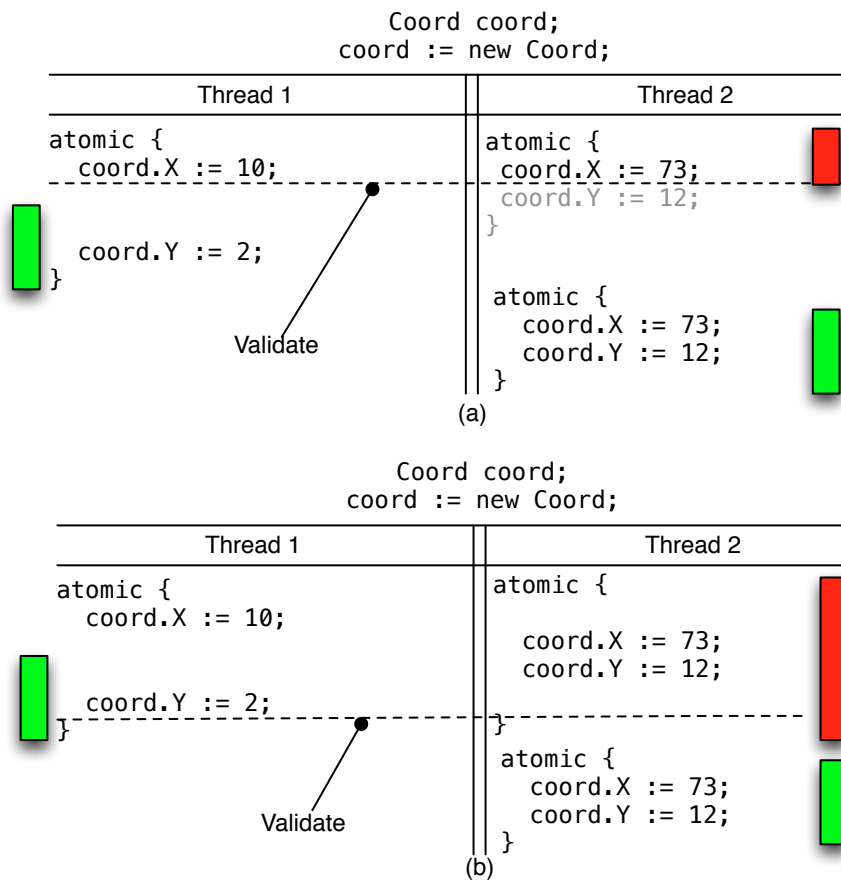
Coord coord;
coord := new Coord;

| Thread 1 | Thread 2 |
|---|---|
| atomic { coord.X := 10; coord.Y := 2; } | atomic { coord.X := 73; coord.Y := 12; } atomic { coord.X := 73; coord.Y := 12; } |

Validate

(a)

Coord coord;
coord := new Coord;

| Thread 1 | Thread 2 |
|---|---|
| atomic { coord.X := 10; coord.Y := 2; } | atomic { coord.X := 73; coord.Y := 12; } atomic { coord.X := 73; coord.Y := 12; } |

Validate

(b)